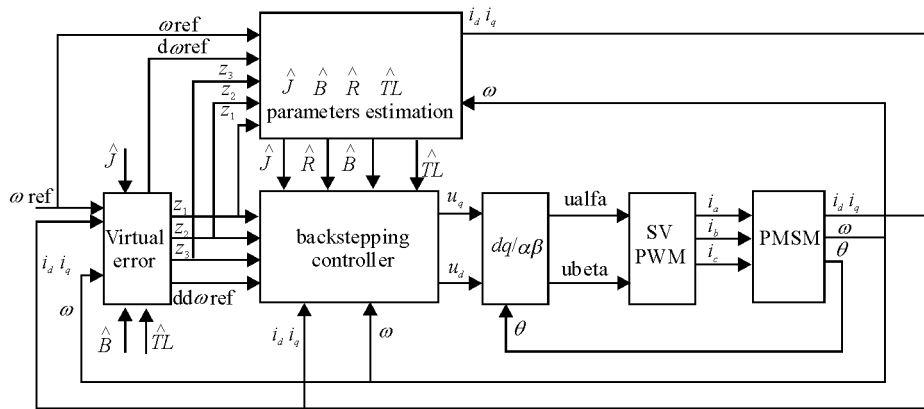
$\omega$ref
d$\omega$ref
$z_3$
$z_2$
$z_1$
$\hat{J}$ $\hat{B}$ $\hat{R}$ $\hat{TL}$
parameters estimation
$i_d$ $i_q$
$\omega$
$\hat{J}$
$\hat{J}$ $\hat{R}$ $\hat{B}$ $\hat{TL}$
$\omega$ ref
Virtual error
$z_1$
$z_2$
$z_3$
dd$\omega$ref
backstepping controller
$u_q$
$u_d$
$dq/\alpha\beta$
ualfa
ubeta
SV PWM
$i_a$
$i_b$
$i_c$
PMSM
$i_d$ $i_q$
$\omega$
$\theta$
$i_d$ $i_q$
$\omega$
$\hat{B}$ $\hat{TL}$
$i_d$ $i_q$
$\omega$
$\theta$